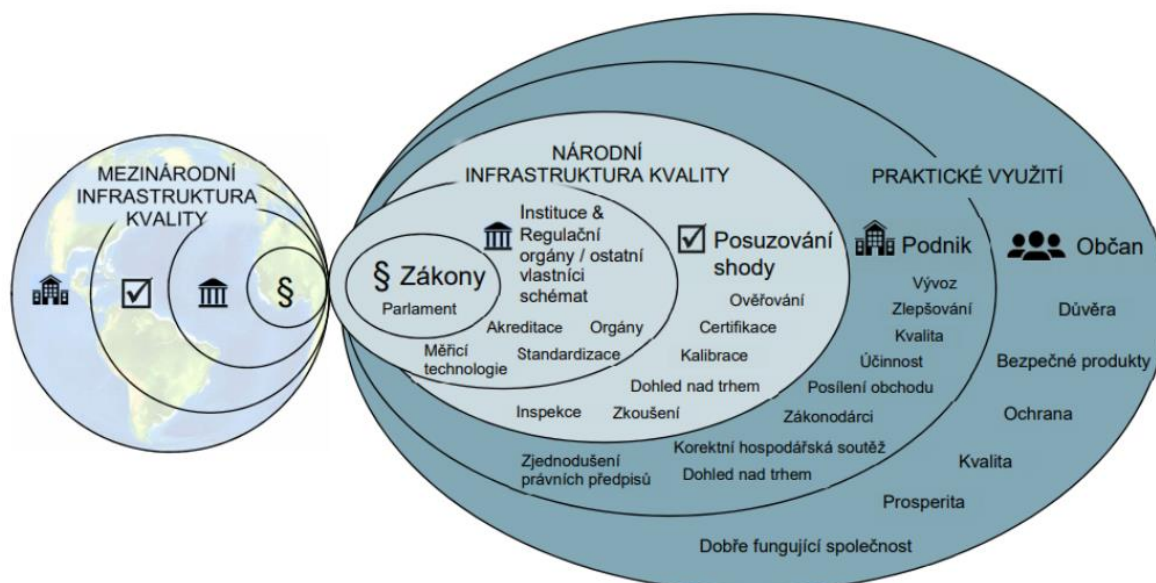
MEZINÁRODNÍ INFRASTRUKTURA KVALITY

☑

§

NÁRODNÍ INFRASTRUKTURA KVALITY

§ Zákony

Parlament

Instituce & Regulační orgány / ostatní vlastníci schémat

Akreditace

Orgány

Měřicí technologie

Standardizace

☑ Posuzování shody

Ověřování

Certifikace

Kalibrace

Dohled nad trhem

Inspekce

Zkoušení

PRAKTICKÉ VYUŽITÍ

Podnik

Vývoz

Zlepšování

Kvalita

Účinnost

Posílení obchodu

Zákonodárci

Korektní hospodářská soutěž

Dohled nad trhem

Zjednodušení právních předpisů

Občan

Důvěra

Bezpečné produkty

Ochrana

Kvalita

Prosperita

Dobře fungující společnost